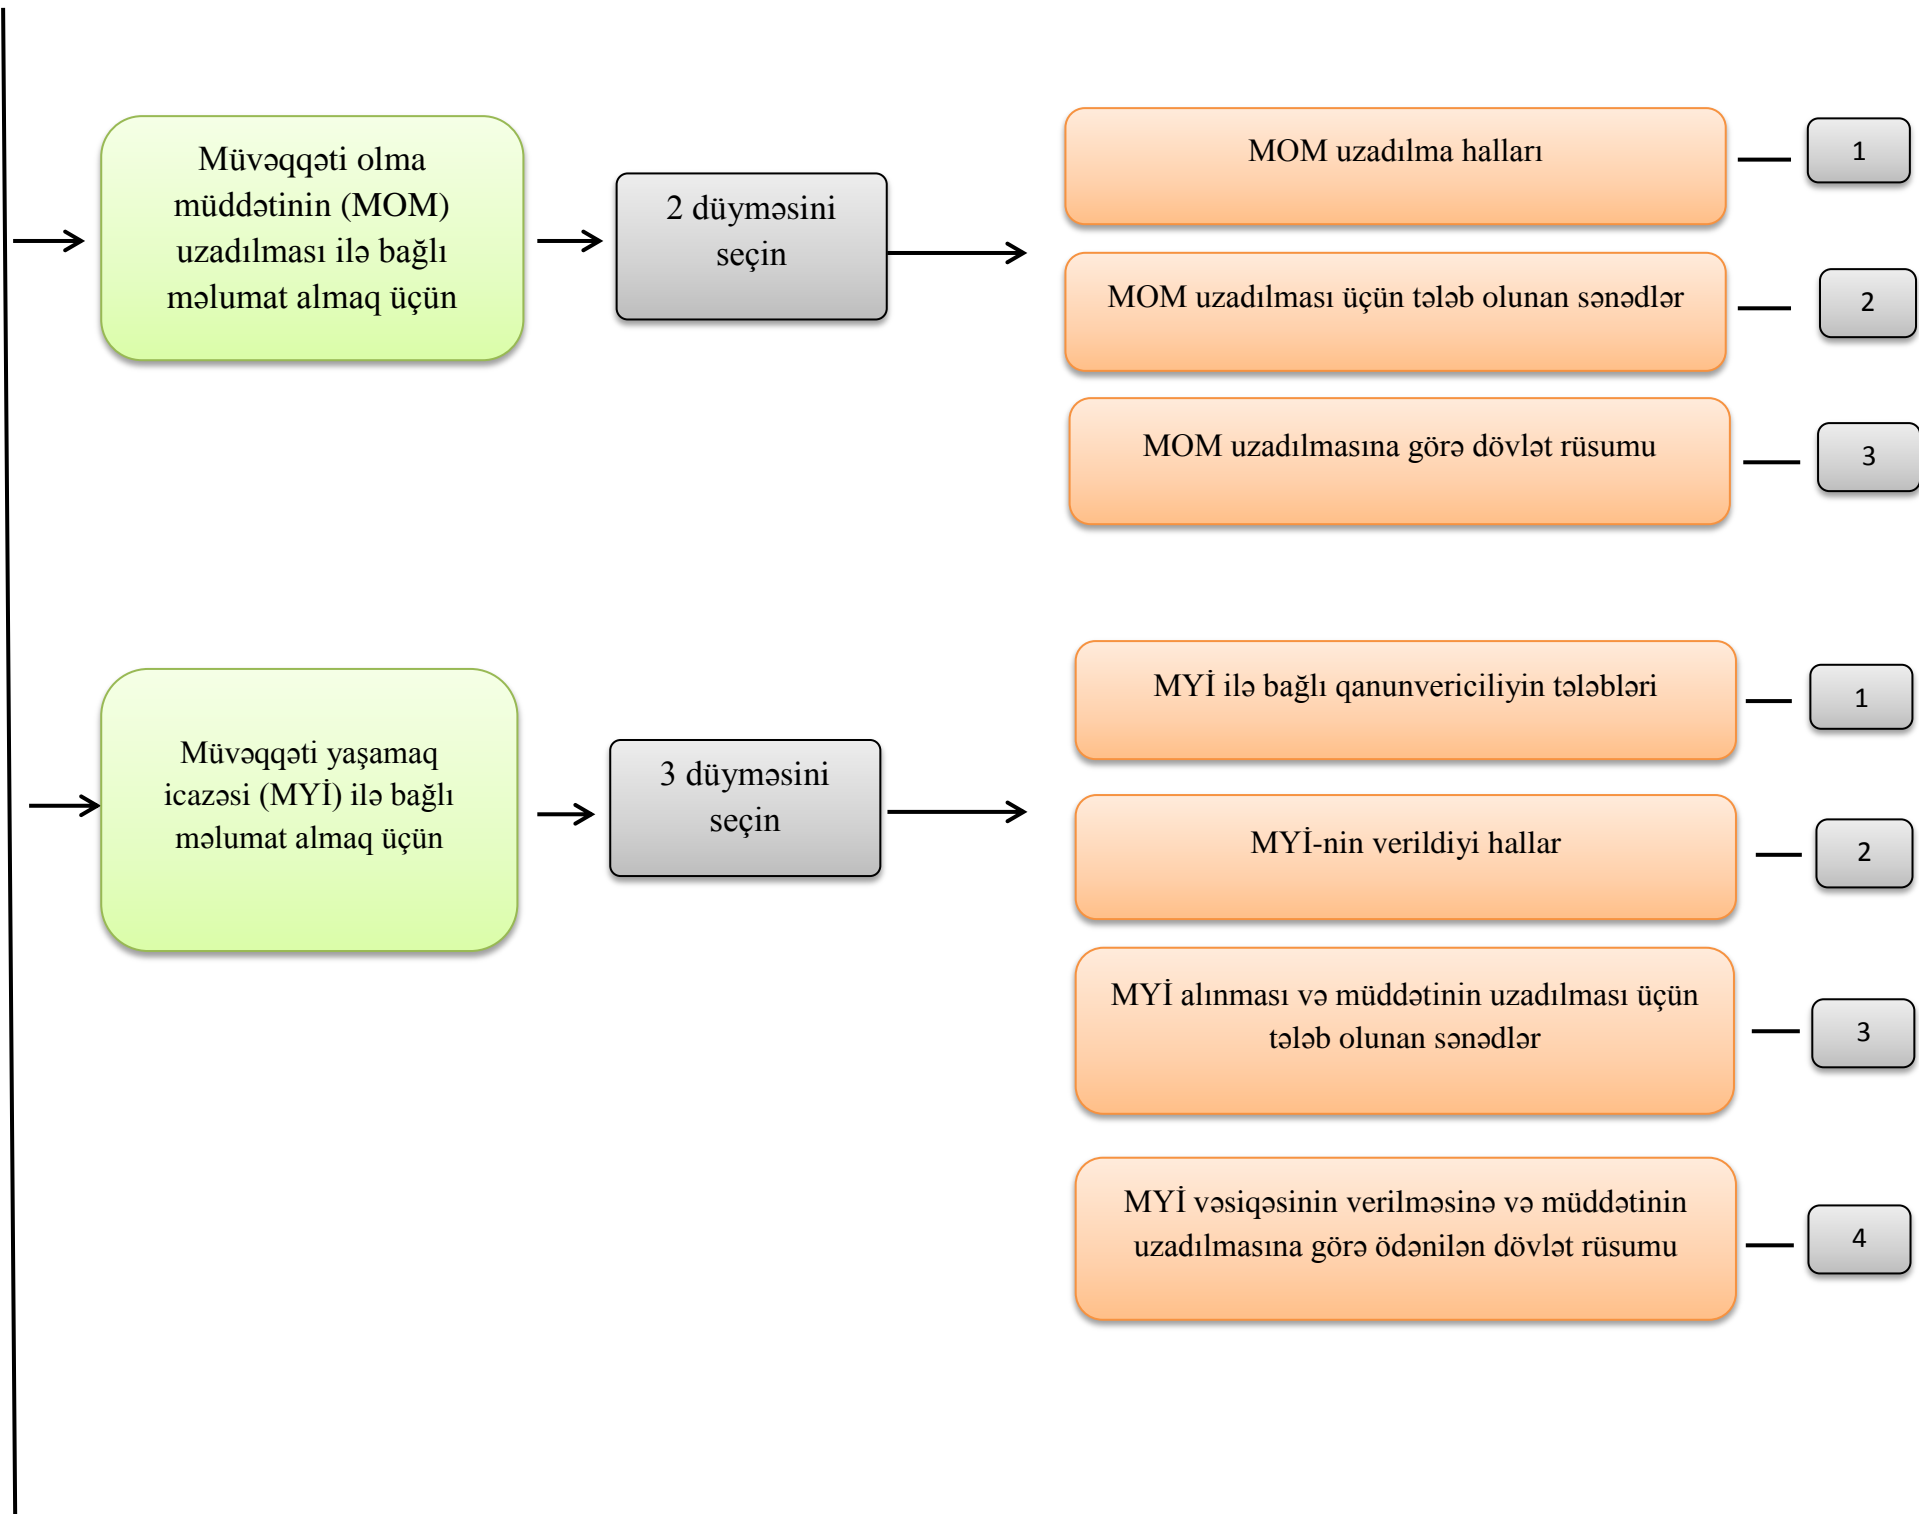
Müvəqqəti olma müddətinin (MOM) uzadılması ilə bağlı məlumat almaq üçün

2 düyməsini seçin

MOM uzadılma halları

1

MOM uzadılması üçün tələb olunan sənədlər

2

MOM uzadılmasına görə dövlət rüsumu

3

Müvəqqəti yaşamaq icazəsi (MYİ) ilə bağlı məlumat almaq üçün

3 düyməsini seçin

MYİ ilə bağlı qanunvericiliyin tələbləri

1

MYİ-nin verildiyi hallar

2

MYİ alınması və müddətinin uzadılması üçün tələb olunan sənədlər

3

MYİ vəsiqəsinin verilməsinə və müddətinin uzadılmasına görə ödənilən dövlət rüsumu

4